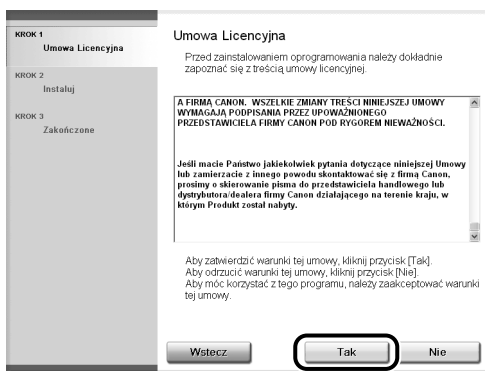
KROK 1
Umowa Licencyjna

KROK 2
Instaluj

KROK 3
Zakończone

Umowa Licencyjna

Przed zainstalowaniem oprogramowania należy dokładnie zapoznać się z treścią umowy licencyjnej.

A FIRMĄ CANON. WSZELKIE ZMIANY TREŚCI NINIEJSZEJ UMOWY WYMAGAJĄ PODPISANIA PRZEZ UPOWAŻNIONEGO PRZEDSTAWICIELA FIRMY CANON POD RYGOREM NIEWAŻNOŚCI.

Jeśli macie Państwo jakiekolwiek pytania dotyczące niniejszej Umowy lub zamierzacie z innego powodu skontaktować się z firmą Canon, prosimy o skierowanie pisma do przedstawiciela handlowego lub dystrybutora/dealera firmy Canon działającego na terenie kraju, w którym Produkt został nabyty.

Aby zatwierdzić warunki tej umowy, kliknij przycisk [Tak].
Aby odrzucić warunki tej umowy, kliknij przycisk [Nie].
Aby móc korzystać z tego programu, należy zaakceptować warunki tej umowy.

Wstecz
Tak
Nie